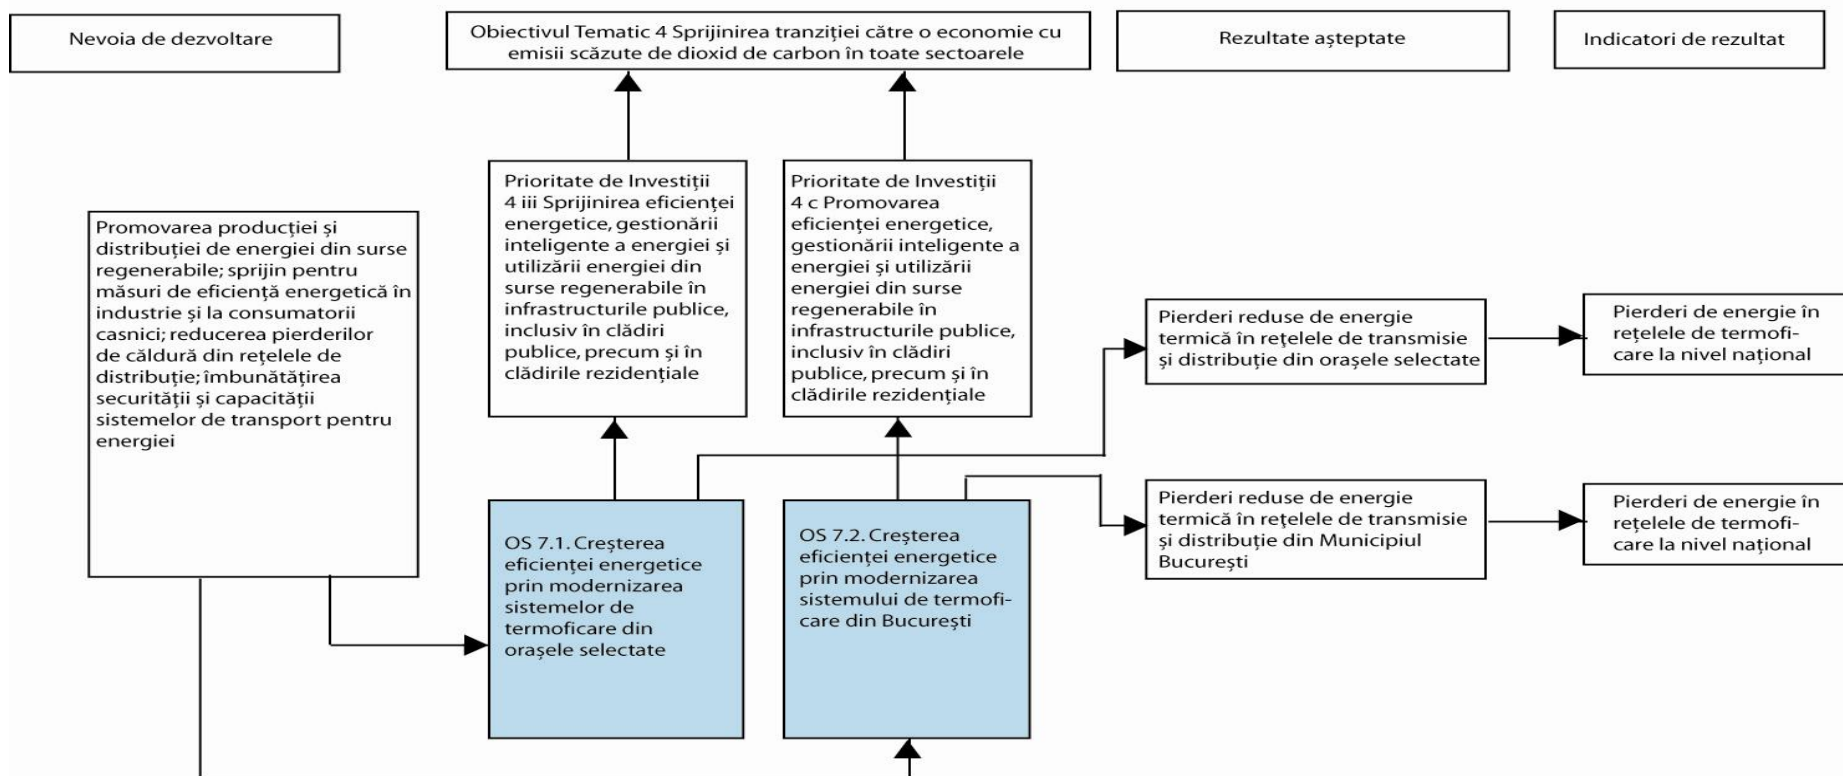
Nevoia de dezvoltare

Obiectivul Tematic 4 Sprijinirea tranziției către o economie cu emisii scăzute de dioxid de carbon în toate sectoarele

Rezultate așteptate

Indicatori de rezultat

Promovarea producției și distribuției de energiei din surse regenerabile; sprijin pentru măsuri de eficiență energetică în industrie și la consumatorii casnici; reducerea pierderilor de căldură din rețelele de distribuție; îmbunătățirea securității și capacității sistemelor de transport pentru energiei

Prioritate de Investiții 4 iii Sprijinirea eficienței energetice, gestionării inteligente a energiei și utilizării energiei din surse regenerabile în infrastructurile publice, inclusiv în clădiri publice, precum și în clădirile rezidențiale

Prioritate de Investiții 4 c Promovarea eficienței energetice, gestionării inteligente a energiei și utilizării energiei din surse regenerabile în infrastructurile publice, inclusiv în clădiri publice, precum și în clădirile rezidențiale

Pierderi reduse de energie termică în rețelele de transmisie și distribuție din orașele selectate

Pierderi de energie în rețelele de termoficare la nivel național

Pierderi reduse de energie termică în rețelele de transmisie și distribuție din Municipiul București

Pierderi de energie în rețelele de termoficare la nivel național

OS 7.1. Creșterea eficienței energetice prin modernizarea sistemelor de termoficare din orașele selectate

OS 7.2. Creșterea eficienței energetice prin modernizarea sistemului de termoficare din București